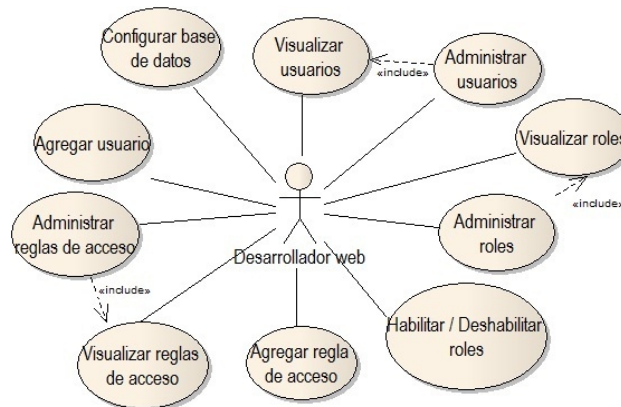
Configurar base de datos

Visualizar usuarios

«include»

Administrar usuarios

Agregar usuario

Visualizar roles

«include»

Administrar reglas de acceso

Administrar roles

Desarrollador web

«include»

Habilitar / Deshabilitar roles

Visualizar reglas de acceso

Agregar regla de acceso